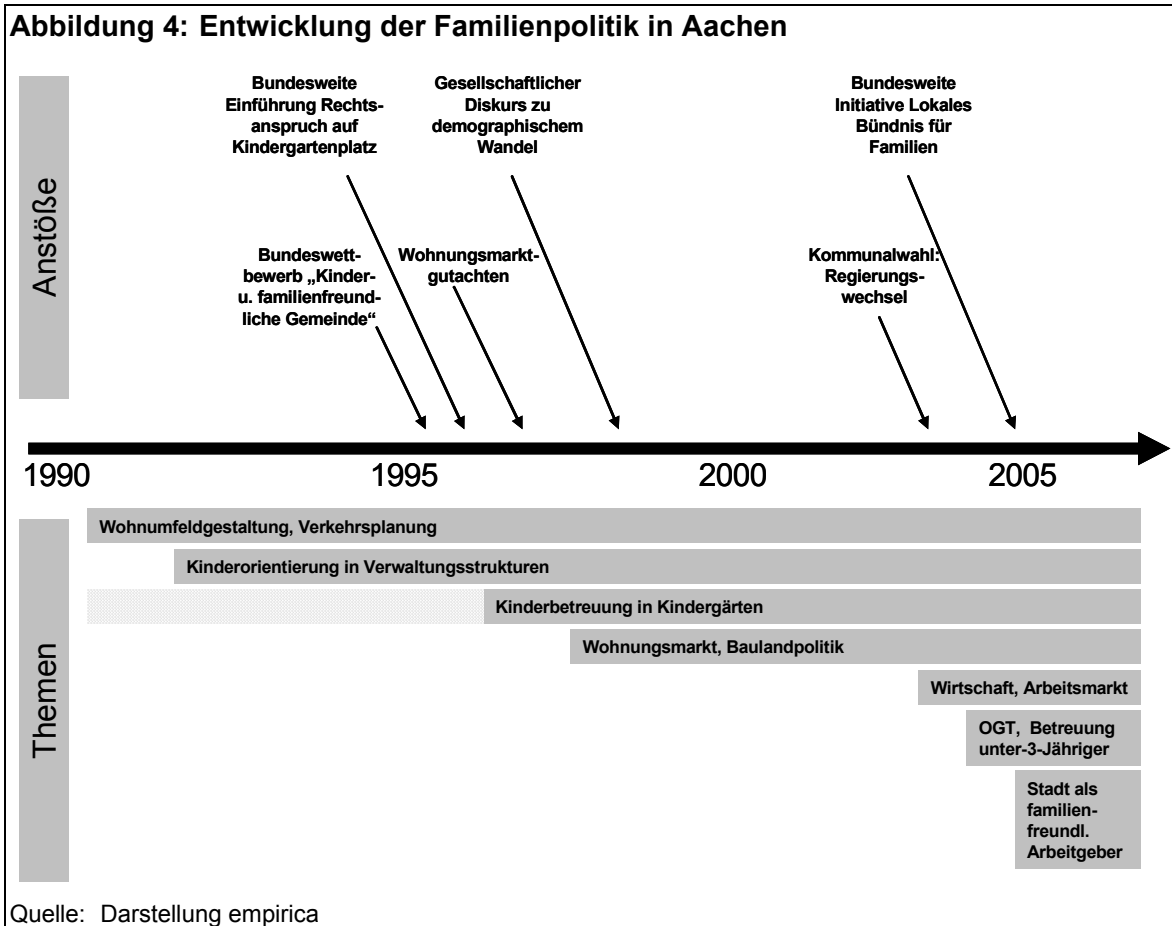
Abbildung 4: Entwicklung der Familienpolitik in Aachen

Anstöße

Bundesweite Einführung Rechtsanspruch auf Kindergartenplatz

Gesellschaftlicher Diskurs zu demographischem Wandel

Bundesweite Initiative Lokales Bündnis für Familien

Bundeswettbewerb „Kinder- u. familienfreundliche Gemeinde“

Wohnungsmarktgutachten

Kommunalwahl: Regierungswechsel

1990 1995 2000 2005

Themen

Wohnumfeldgestaltung, Verkehrsplanung

Kinderorientierung in Verwaltungsstrukturen

Kinderbetreuung in Kindergärten

Wohnungsmarkt, Baulandpolitik

Wirtschaft, Arbeitsmarkt

OGT, Betreuung unter-3-Jähriger

Stadt als familienfreundl. Arbeitgeber

Quelle: Darstellung empirica